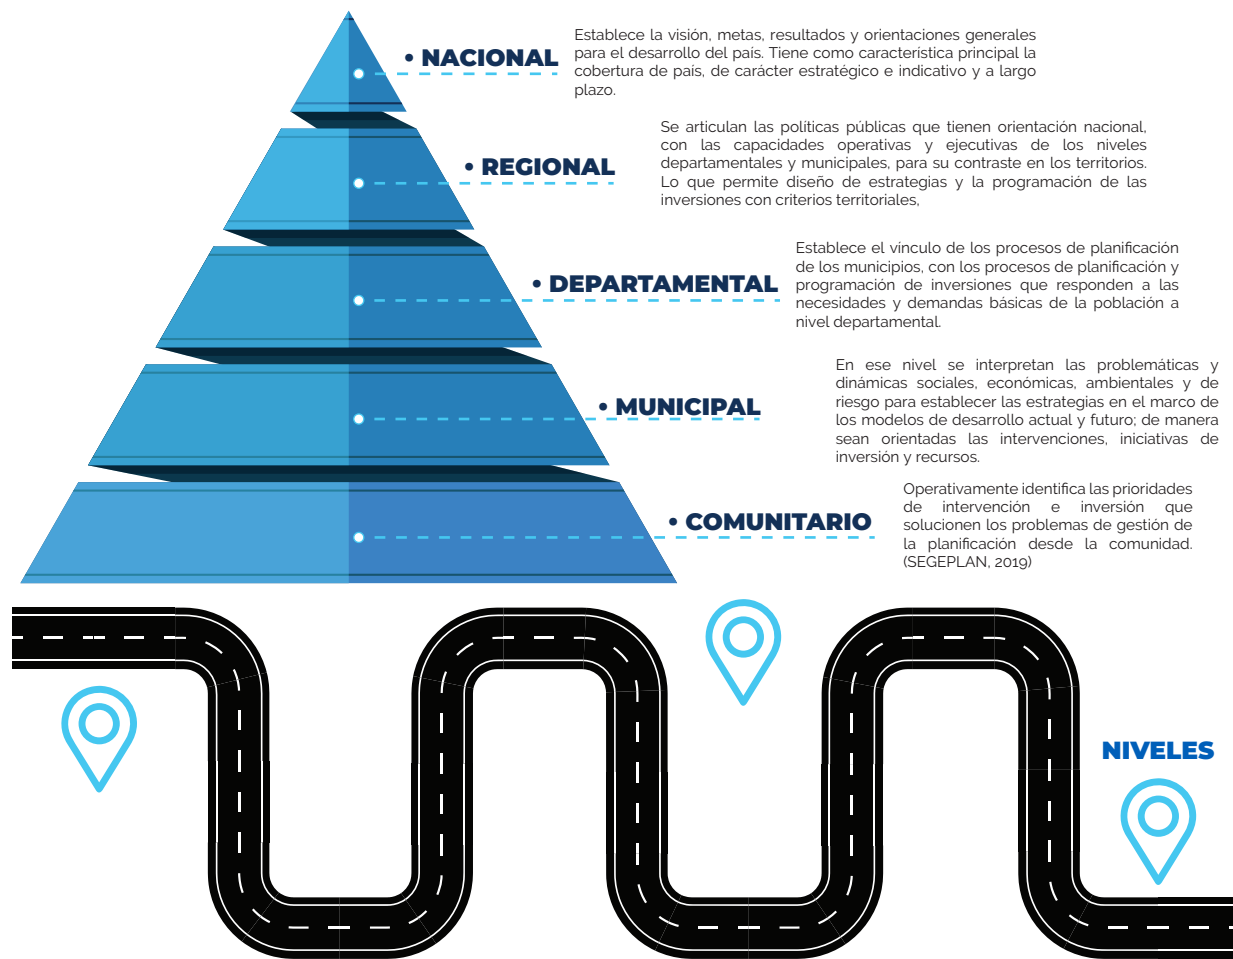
• NACIONAL

Establece la visión, metas, resultados y orientaciones generales para el desarrollo del país. Tiene como caracteristica principal la cobertura de país, de carácter estratégico e indicativo y a largo plazo.

• REGIONAL

Se articulan las políticas públicas que tienen orientación nacional, con las capacidades operativas y ejecutivas de los niveles departamentales y municipales, para su contraste en los territorios. Lo que permite diseño de estrategias y la programación de las inversiones con criterios territoriales,

• DEPARTAMENTAL

Establece el vínculo de los procesos de planificación de los municipios, con los procesos de planificación y programación de inversiones que responden a las necesidades y demandas básicas de la población a nivel departamental.

• MUNICIPAL

En ese nivel se interpretan las problemáticas y dinámicas sociales, económicas, ambientales y de riesgo para establecer las estrategias en el marco de los modelos de desarrollo actual y futuro; de manera sean orientadas las intervenciones, iniciativas de inversión y recursos.

• COMUNITARIO

Operativamente identifica las prioridades de intervención e inversión que solucionen los problemas de gestión de la planificación desde la comunidad. (SEGEPLAN, 2019)

NIVELES